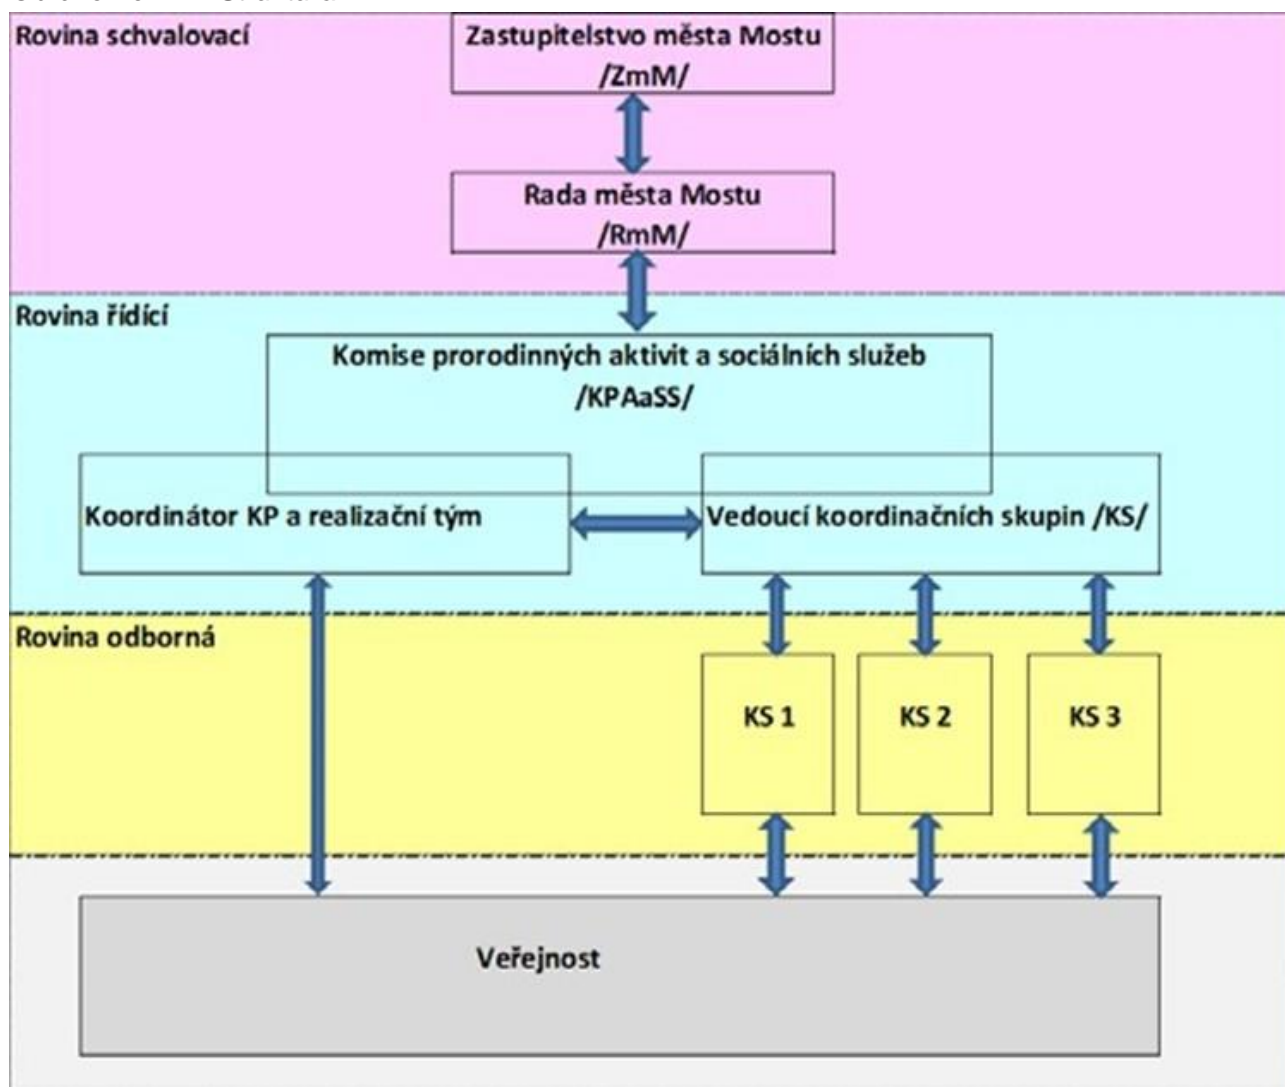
Rovina schvalovací

Zastupitelstvo města Mostu /ZmM/

Rada města Mostu /RmM/

Rovina řídící

Komise prorodinných aktivit a sociálních služeb /KPAaSS/

Koordinátor KP a realizační tým

Vedoucí koordinačních skupin /KS/

Rovina odborná

KS 1

KS 2

KS 3

Veřejnost